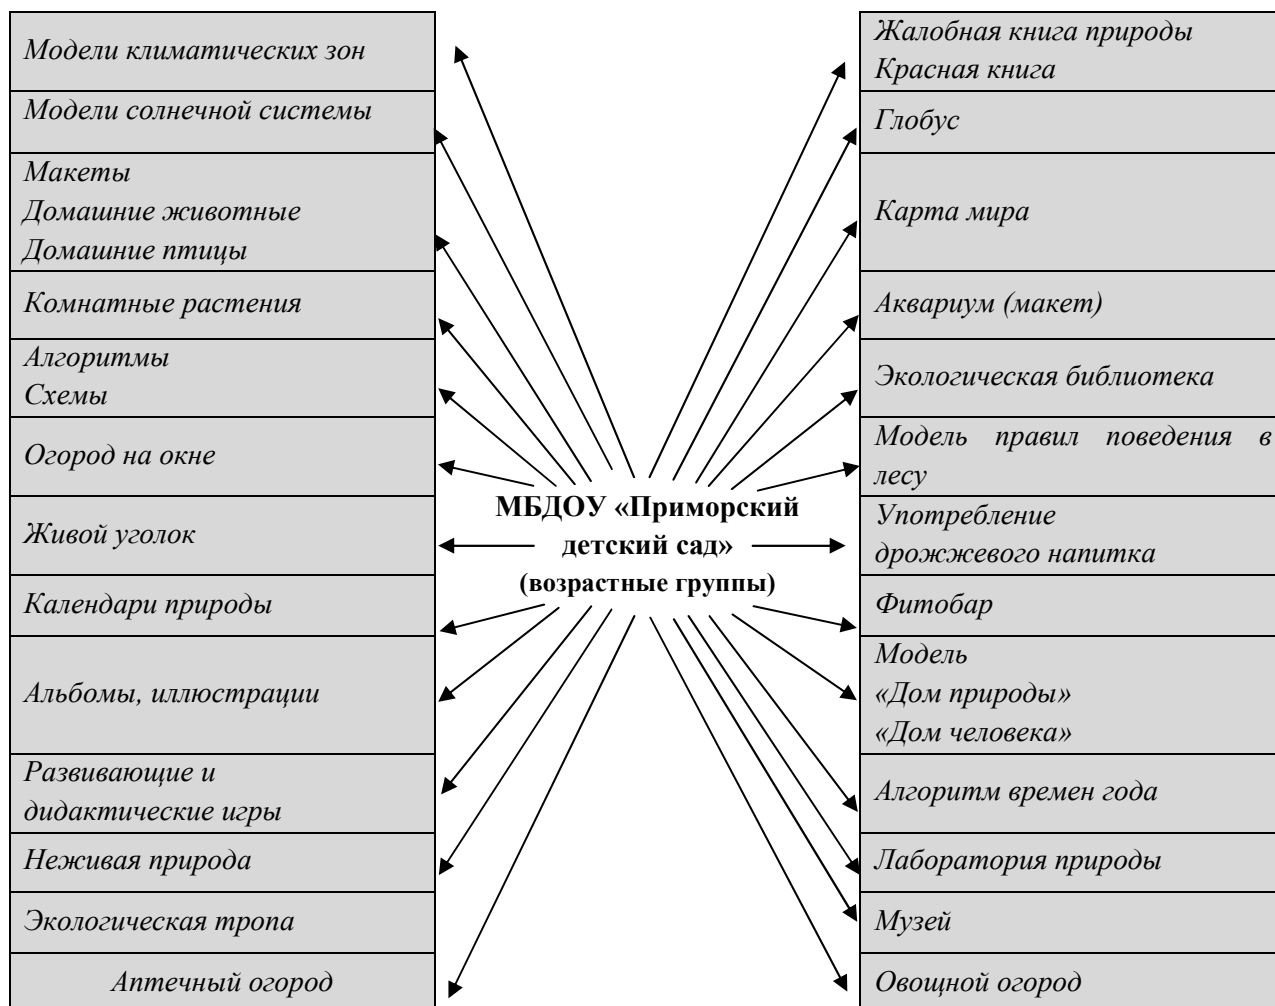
Модели климатических зон

Модели солнечной системы

Макеты
Домашние животные
Домашние птицы

Комнатные растения

Алгоритмы
Схемы

Огород на окне

Живой уголок

Календари природы

Альбомы, иллюстрации

Развивающие и дидактические игры

Неживая природа

Экологическая тропа

Аптечный огород

МБДОУ «Приморский детский сад» (возрастные группы)

Жалобная книга природы
Красная книга

Глобус

Карта мира

Аквариум (макет)

Экологическая библиотека

Модель правил поведения в лесу

Употребление дрожжевого напитка

Фитобар

Модель
«Дом природы»
«Дом человека»

Алгоритм времен года

Лаборатория природы

Музей

Овощной огород